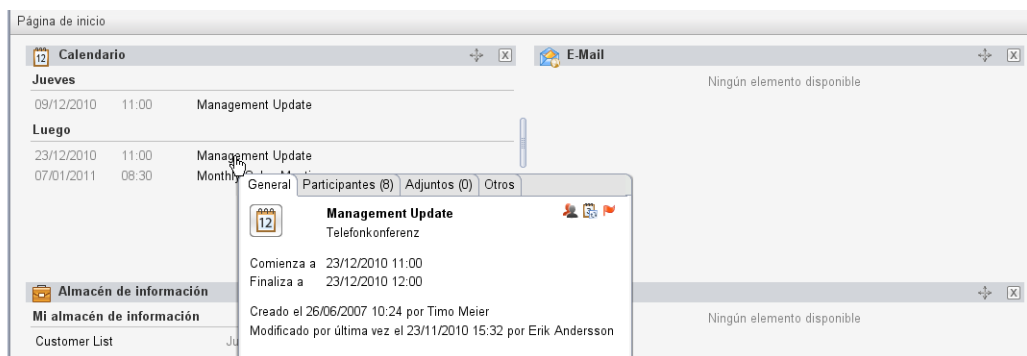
Página de inicio

12 Calendario

Jueves

09/12/2010 11:00 Management Update

Luego

23/12/2010 11:00 Management Update

07/01/2011 08:30 Monthly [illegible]

General | Participantes (8) | Adjuntos (0) | Otros

12

Management Update

Telefonkonferenz

Comienza a 23/12/2010 11:00

Finaliza a 23/12/2010 12:00

Creado el 26/06/2007 10:24 por Timo Meier

Modificado por última vez el 23/11/2010 15:32 por Erik Andersson

E-Mail

Ningún elemento disponible

Almacén de información

Mi almacén de información

Customer List Ju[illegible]

Ningún elemento disponible